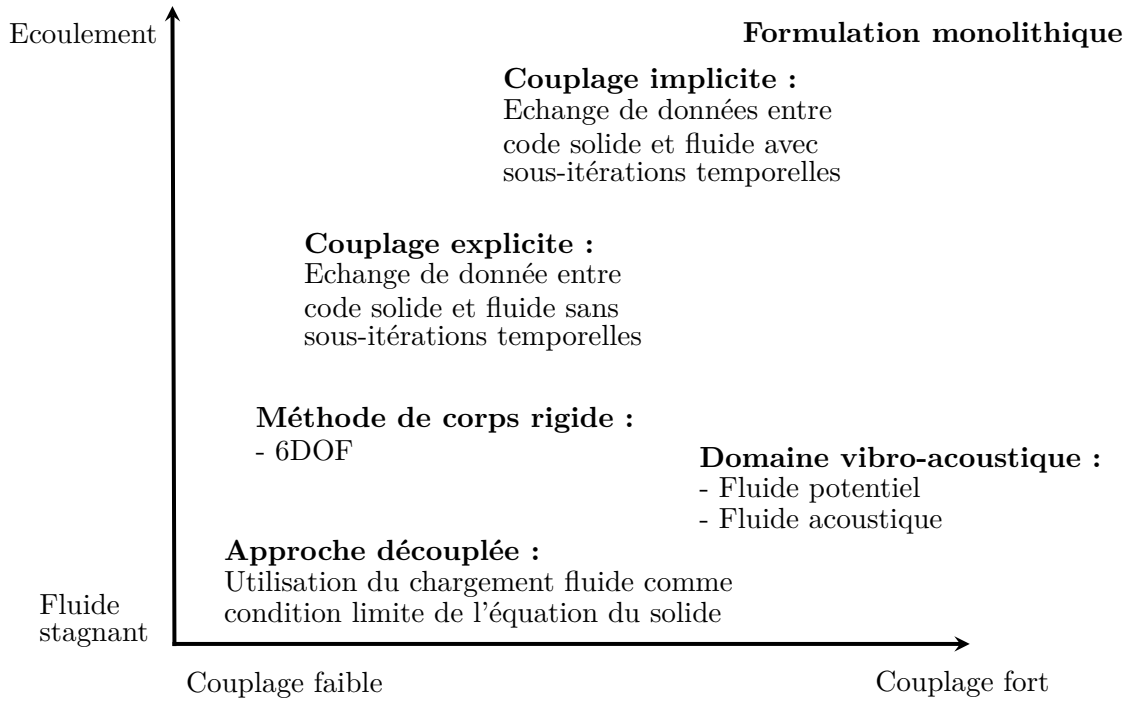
Ecoulement

Formulation monolithique

**Couplage implicite :**
Echange de données entre code solide et fluide avec sous-itérations temporelles

**Couplage explicite :**
Echange de donnée entre code solide et fluide sans sous-itérations temporelles

**Méthode de corps rigide :**
- 6DOF

**Domaine vibro-acoustique :**
- Fluide potentiel
- Fluide acoustique

**Approche découplée :**
Utilisation du chargement fluide comme condition limite de l'équation du solide

Fluide stagnant

Couplage faible

Couplage fort